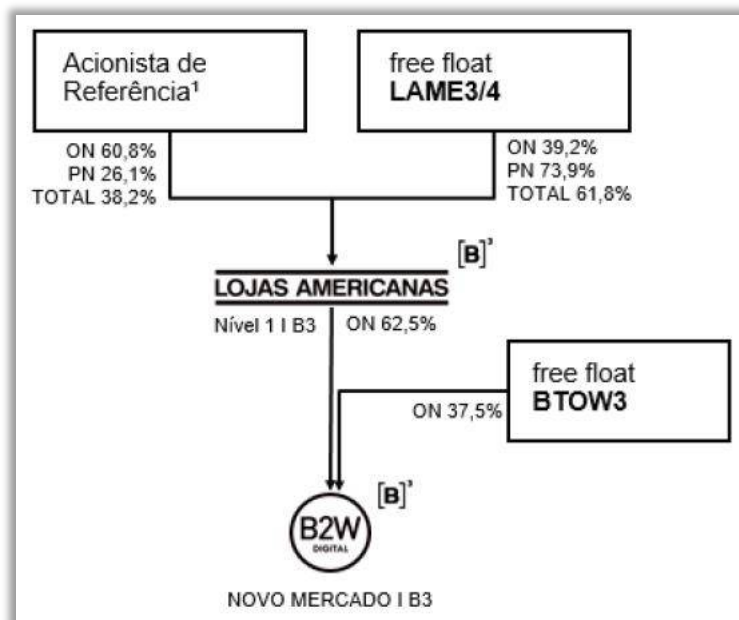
Acionista de Referência¹

free float
**LAME3/4**

ON 60,8%
PN 26,1%
TOTAL 38,2%

ON 39,2%
PN 73,9%
TOTAL 61,8%

[B]³

LOJAS AMERICANAS

Nível 1 I B3

ON 62,5%

free float
**BTOW3**

ON 37,5%

[B]³

B2W
DIGITAL

NOVO MERCADO I B3